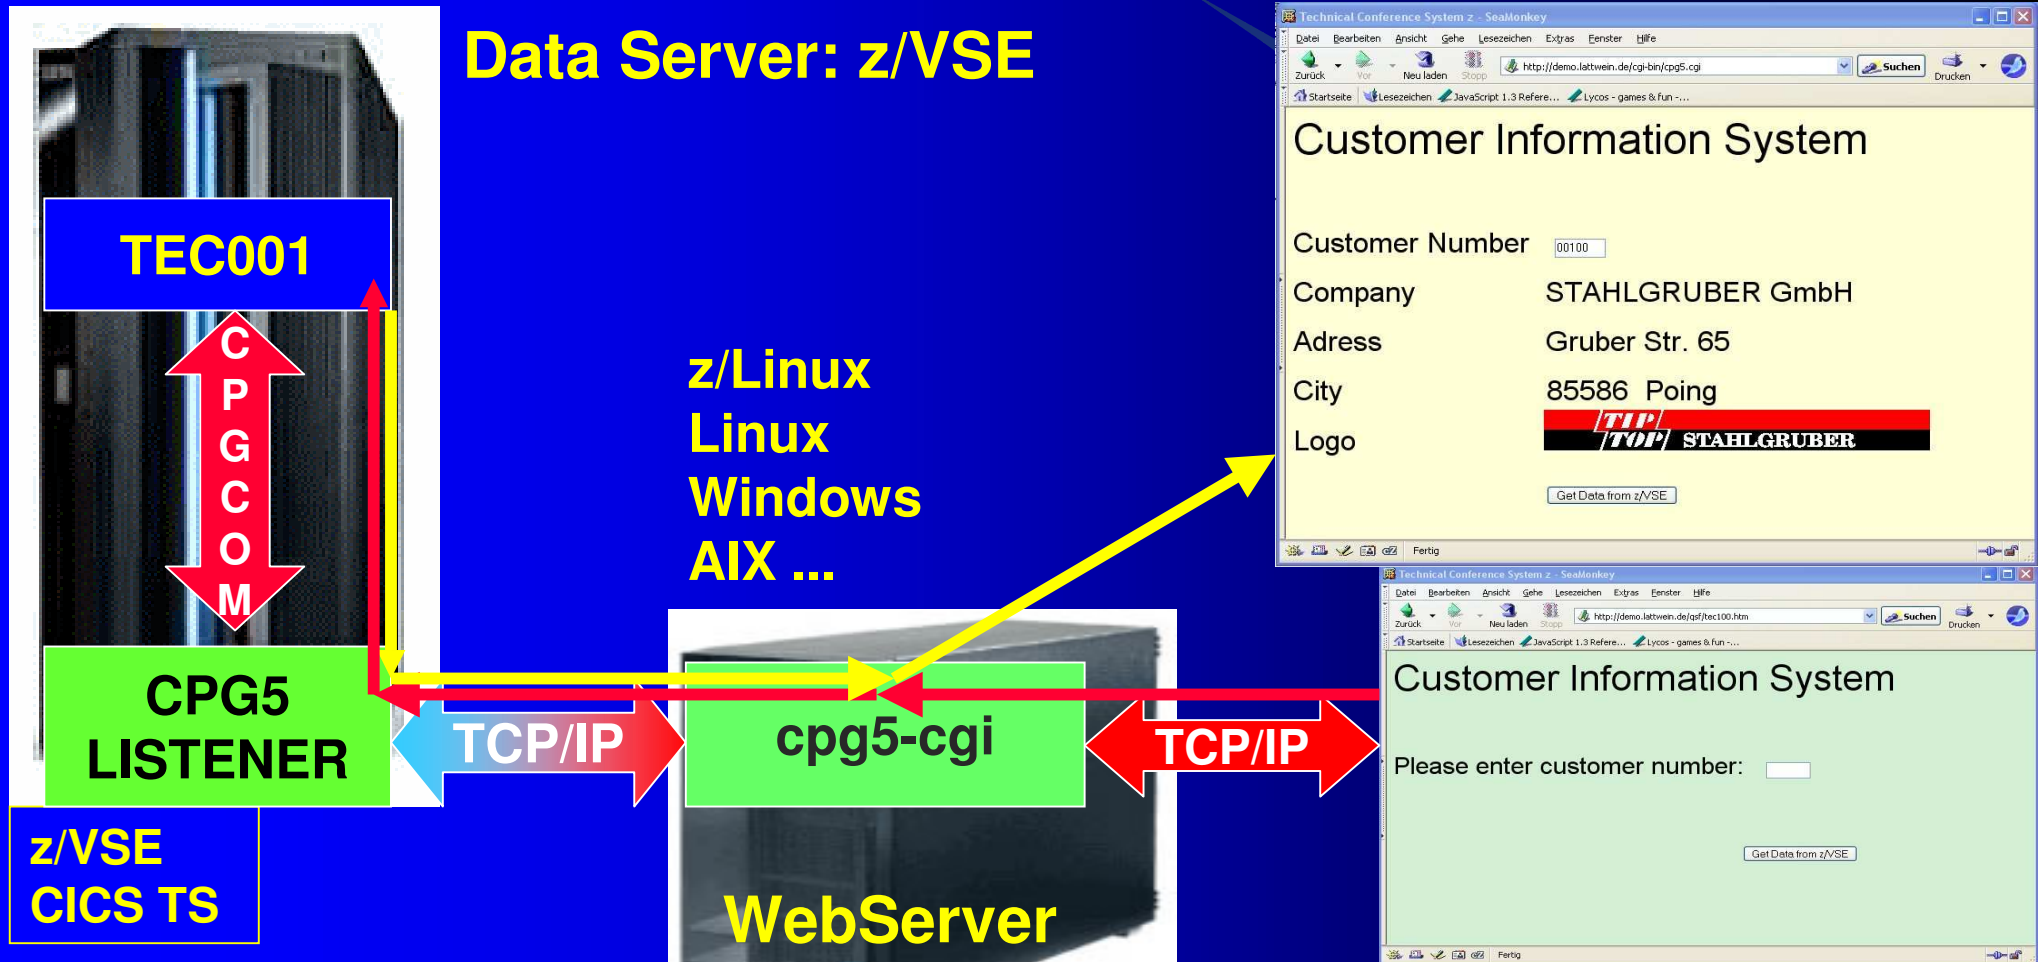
Data Server: z/VSE

TEC001

C
P
G
C
O
M

CPG5
LISTENER

z/VSE
CICS TS

z/Linux
Linux
Windows
AIX ...

TCP/IP

cpg5-cgi

TCP/IP

WebServer

Technical Conference System z - SeaMonkey
Datei Bearbeiten Ansicht Gehe Lesezeichen Extras Fenster Hilfe
Zurück Vor Neu laden Stopp http://demo.lattwein.de/cgi-bin/cpg5.cgi Suchen Drucken
Startseite Lesezeichen JavaScript 1.3 Refere... Lycos - games & fun -...

Customer Information System

Customer Number 00100
Company STAHLGRUBER GmbH
Adress Gruber Str. 65
City 85586 Poing
Logo TIP TOP STAHLGRUBER

Get Data from z/VSE

Fertig

Technical Conference System z - SeaMonkey
Datei Bearbeiten Ansicht Gehe Lesezeichen Extras Fenster Hilfe
Zurück Vor Neu laden Stopp http://demo.lattwein.de/qsf/tec100.htm Suchen Drucken
Startseite Lesezeichen JavaScript 1.3 Refere... Lycos - games & fun -...

Customer Information System

Please enter customer number:

Get Data from z/VSE

Fertig